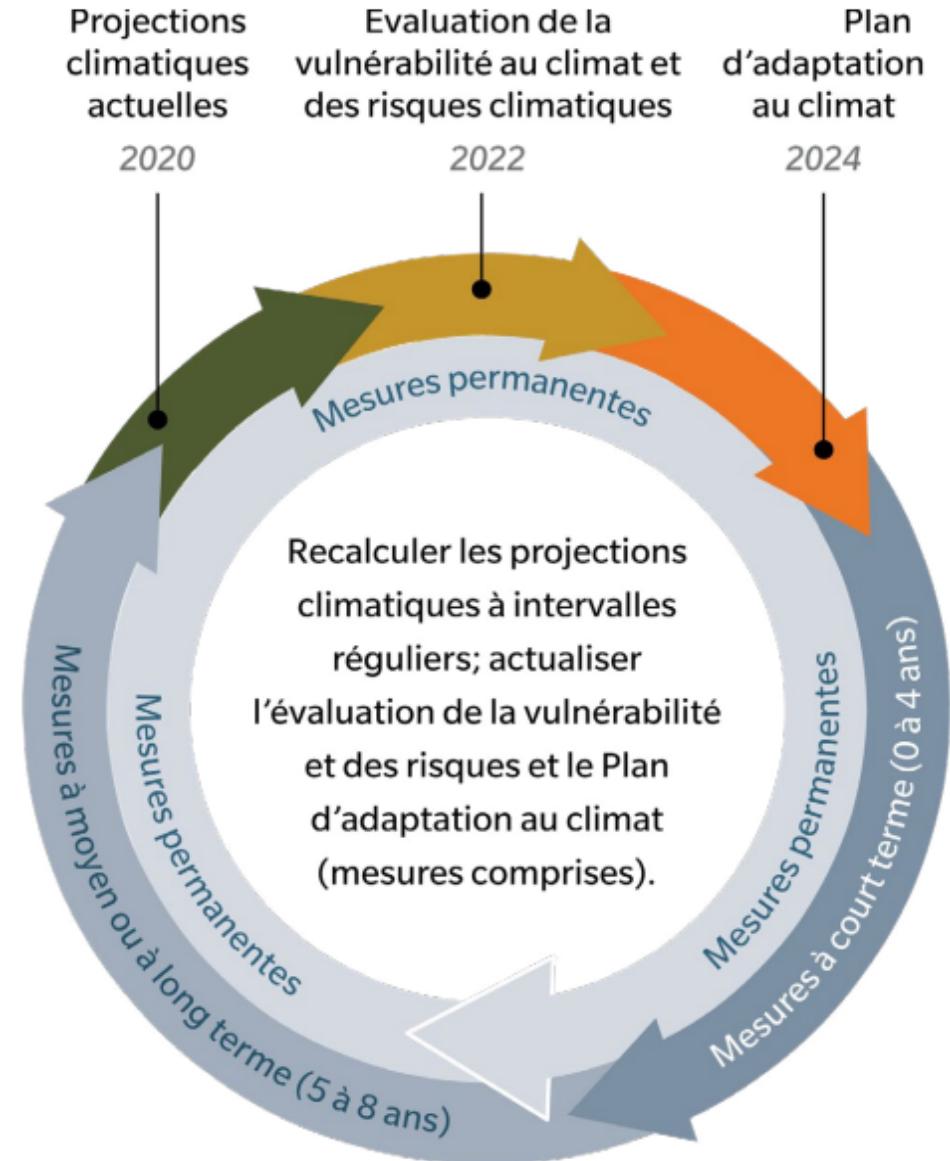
Projections climatiques actuelles
2020

Evaluation de la vulnérabilité au climat et des risques climatiques
2022

Plan d’adaptation au climat
2024

Mesures permanentes

Recalculer les projections climatiques à intervalles réguliers; actualiser l’évaluation de la vulnérabilité et des risques et le Plan d’adaptation au climat (mesures comprises).

Mesures permanentes

Mesures à court terme (0 à 4 ans)

Mesures permanentes

Mesures à moyen ou à long terme (5 à 8 ans)